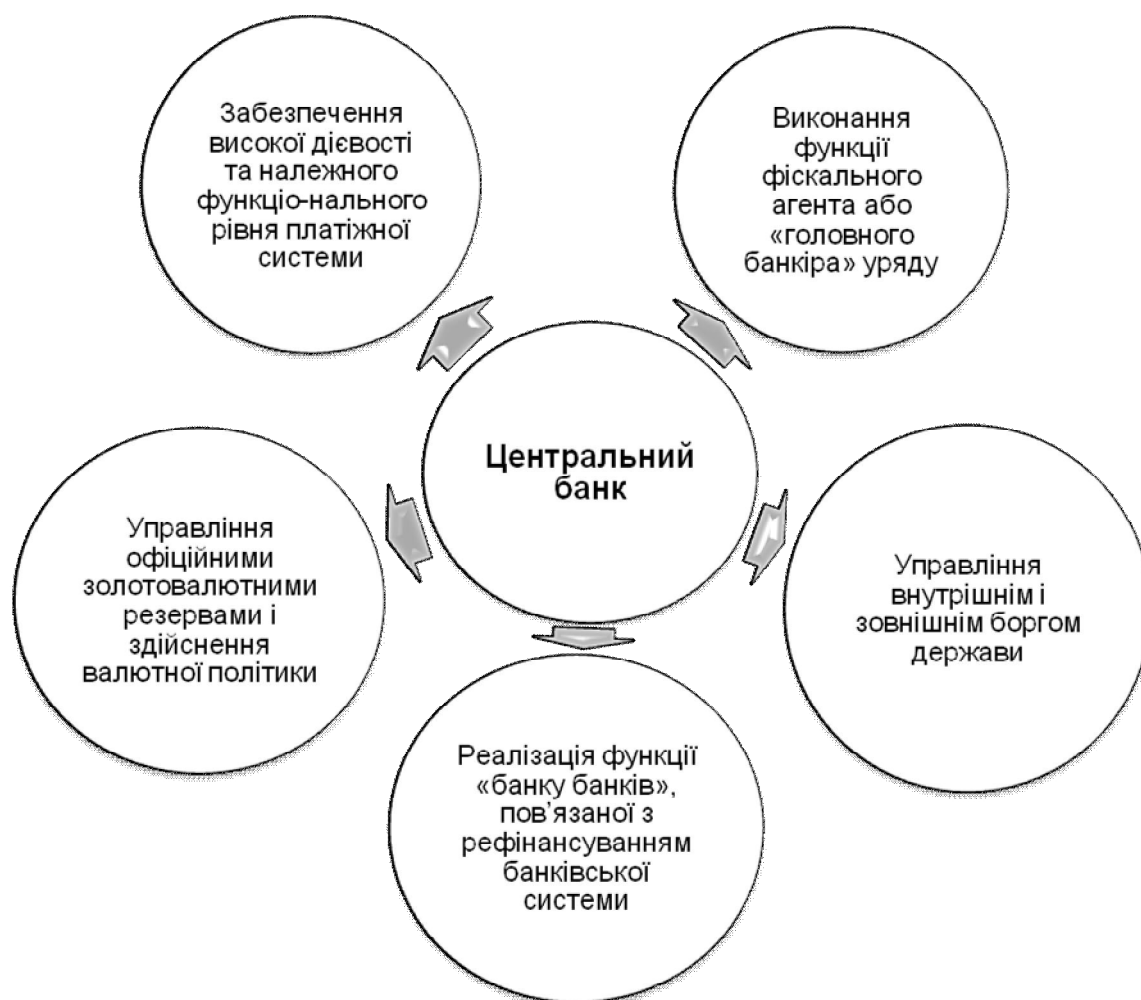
Забезпечення високої дієвості та належного функціо-нального рівня платіжної системи

Виконання функції фіскального агента або «головного банкіра» уряду

Центральний банк

Управління офіційними золотовалютними резервами і здійснення валютної політики

Управління внутрішнім і зовнішнім боргом держави

Реалізація функції «банку банків», пов'язаної з рефінансуванням банківської системи